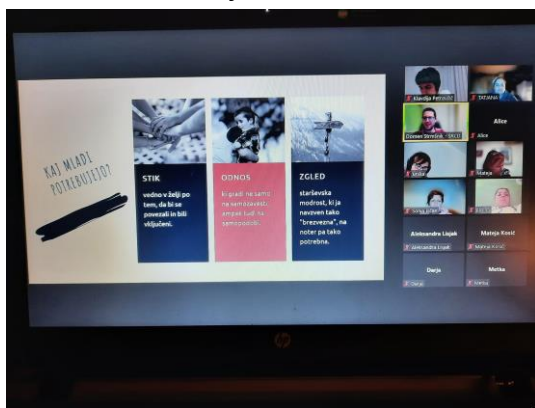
KAJ MLADI POTREBUJEJO?

STIK
vedno v želji po tem, da bi se povezali in bili vključeni.

ODNOS
ki gradi ne samo na samozavesti, ampak tudi na samopodobi.

ZGLED
starševska modrost, ki ja naveden tako "brezvezna", na noter pa tako potrebna.

Klavdija Petrovič
TATJANA
Damjan Strehar - SKCD
Alice
Alice
Vesna
Mateja
Vesna Jurčič
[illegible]
Aleksandra Lisjak
Mateja Kosić
Aleksandra Lisjak
Mateja Kosić
Darja
Metka
Darja
Metka